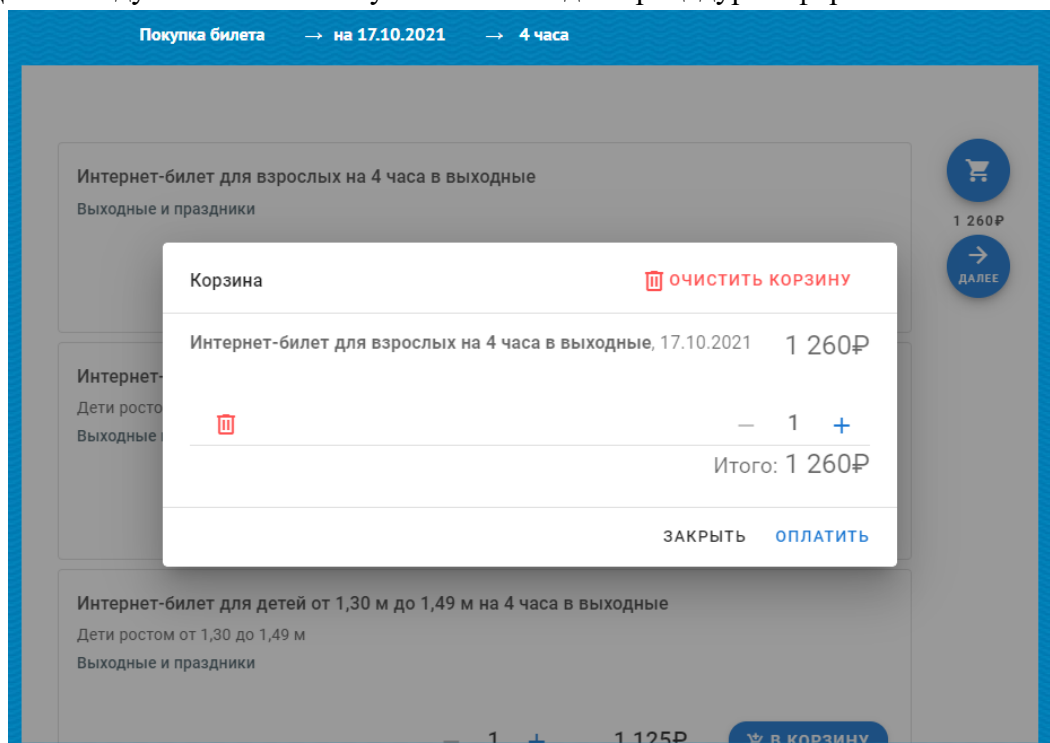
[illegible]

Покупка билета → на 17.10.2021 → 4 часа

Интернет-билет для взрослых на 4 часа в выходные
Выходные и праздники

1 260₽

ДАЛЕЕ

Корзина

ОЧИСТИТЬ КОРЗИНУ

Интернет-билет для взрослых на 4 часа в выходные, 17.10.2021 1 260₽

— 1 +

Итого: 1 260₽

ЗАКРЫТЬ ОПЛАТИТЬ

Интернет-
Дети ростом
Выходные и

Интернет-билет для детей от 1,30 м до 1,49 м на 4 часа в выходные
Дети ростом от 1,30 до 1,49 м
Выходные и праздники

— 1 + 1 125₽ В КОРЗИНУ